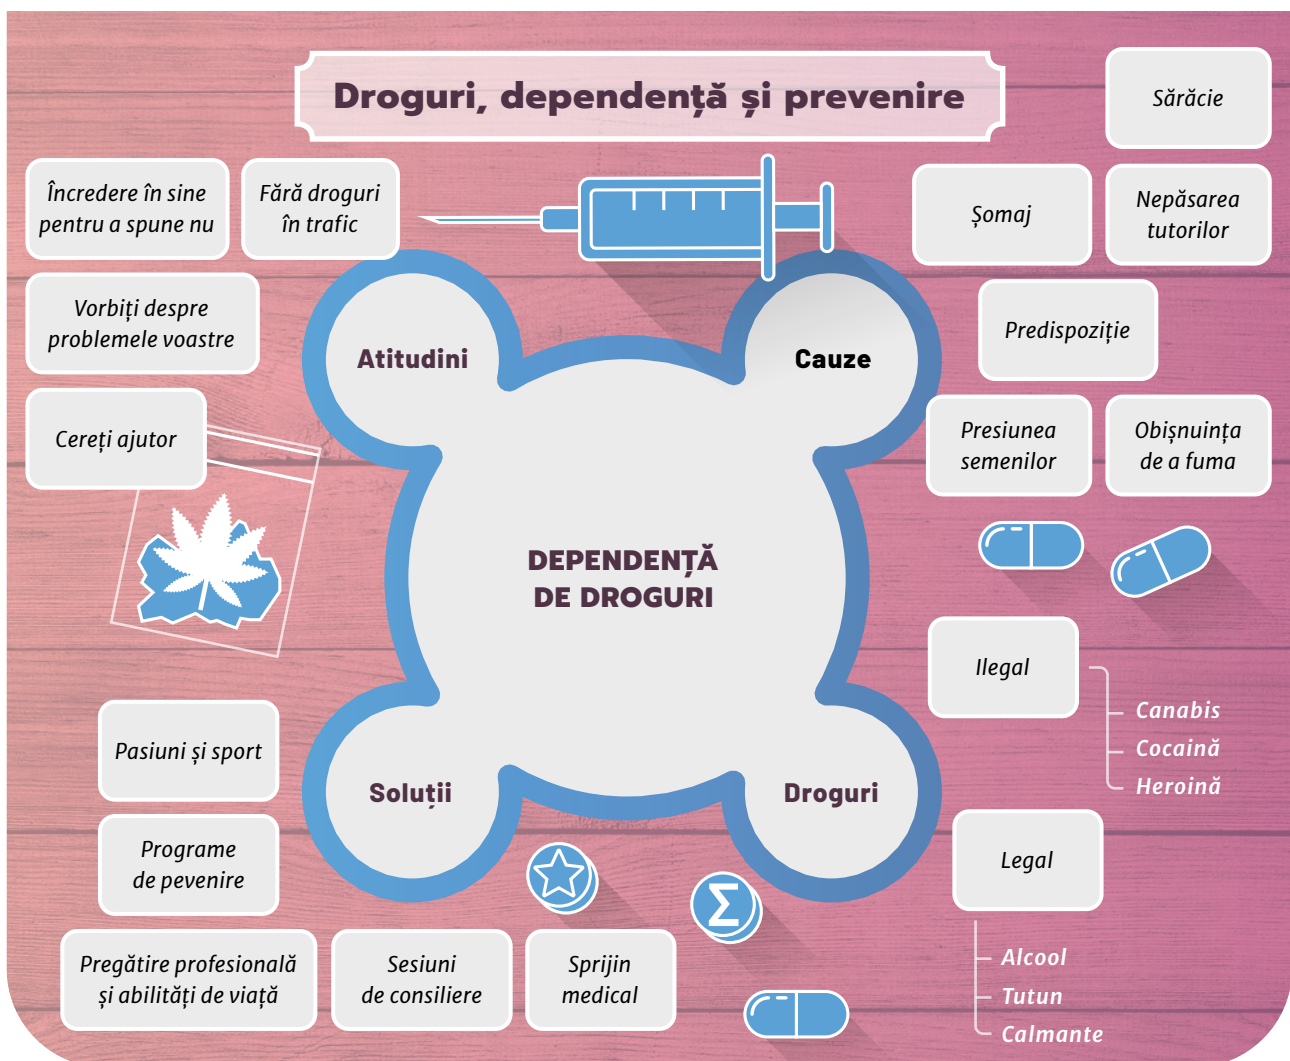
Droguri, dependență și prevenire

Încredere în sine pentru a spune nu

Fără droguri în trafic

Vorbiți despre problemele voastre

Cereți ajutor

Atitudini

Cauze

Sărăcie

Șomaj

Nepăsarea tutorilor

Predispoziție

Presiunea semenilor

Obișnuința de a fuma

DEPENDENȚĂ DE DROGURI

Ilegal

Canabis
Cocaină
Heroină

Pasiuni și sport

Programe de pevenire

Soluții

Droguri

Legal

Alcool
Tutun
Calmante

Pregătire profesională și abilități de viață

Sesiuni de consiliere

Sprijin medical